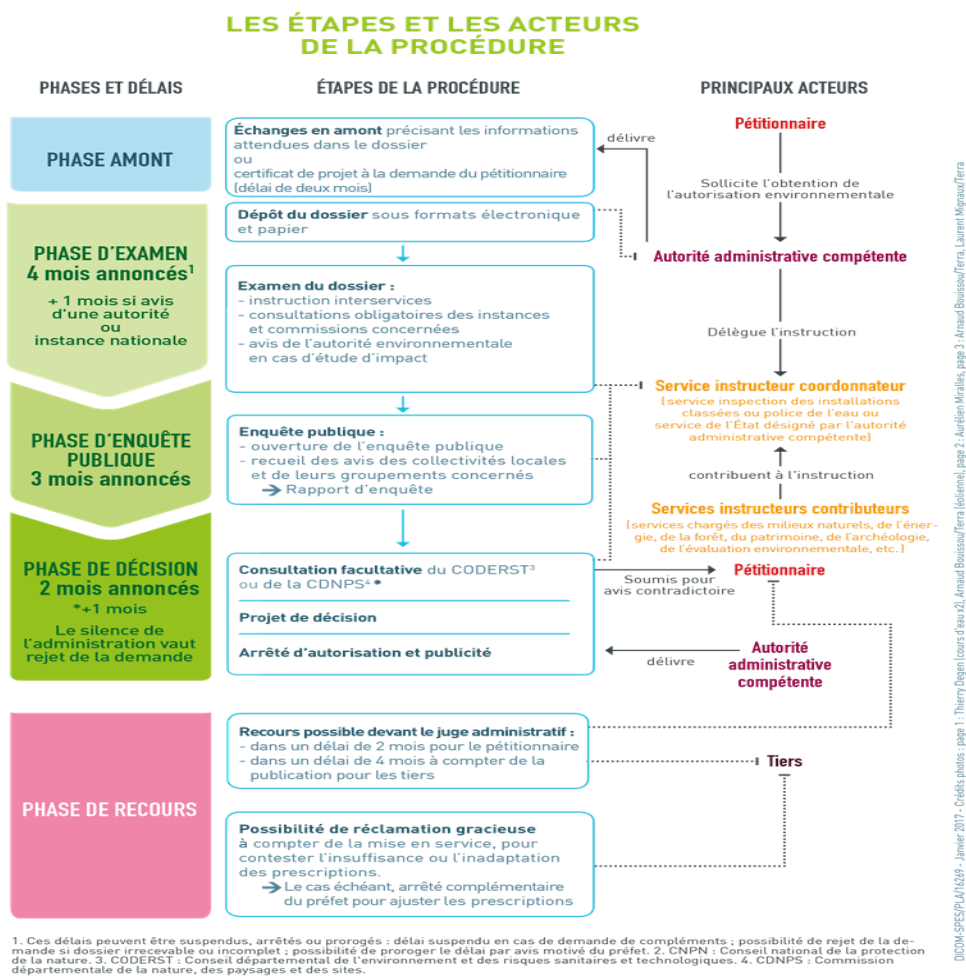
LES ÉTAPES ET LES ACTEURS DE LA PROCÉDURE

PHASES ET DÉLAIS

ÉTAPES DE LA PROCÉDURE

PRINCIPAUX ACTEURS

PHASE AMONT

Échanges en amont précisant les informations attendues dans le dossier
ou
certificat de projet à la demande du pétitionnaire (délai de deux mois)

délivre

Pétitionnaire

Sollicite l'obtention de l'autorisation environnementale

PHASE D'EXAMEN
4 mois annoncés$^1$
+ 1 mois si avis d'une autorité ou instance nationale

Dépôt du dossier sous formats électronique et papier

Autorité administrative compétente

Examen du dossier :
- instruction interservices
- consultations obligatoires des instances et commissions concernées
- avis de l'autorité environnementale en cas d'étude d'impact

Délègue l'instruction

Service instructeur coordonnateur
(service inspection des installations classées ou police de l'eau ou service de l'État désigné par l'autorité administrative compétente)

PHASE D'ENQUÊTE PUBLIQUE
3 mois annoncés

Enquête publique :
- ouverture de l'enquête publique
- recueil des avis des collectivités locales et de leurs groupements concernés
→ Rapport d'enquête

contribuent à l'instruction

Services instructeurs contributeurs
(services chargés des milieux naturels, de l'énergie, de la forêt, du patrimoine, de l'archéologie, de l'évaluation environnementale, etc.)

PHASE DE DÉCISION
2 mois annoncés
*+1 mois
Le silence de l'administration vaut rejet de la demande

Consultation facultative du CODERST$^3$ ou de la CDNPS$^4$ *

Projet de décision

Arrêté d'autorisation et publicité

Soumis pour avis contradictoire

Pétitionnaire

délivre

Autorité administrative compétente

PHASE DE RECOURS

Recours possible devant le juge administratif :
- dans un délai de 2 mois pour le pétitionnaire
- dans un délai de 4 mois à compter de la publication pour les tiers

Tiers

Possibilité de réclamation gracieuse à compter de la mise en service, pour contester l'insuffisance ou l'inadaptation des prescriptions.
→ Le cas échéant, arrêté complémentaire du préfet pour ajuster les prescriptions

1. Ces délais peuvent être suspendus, arrêtés ou prorogés : délai suspendu en cas de demande de compléments ; possibilité de rejet de la demande si dossier irrecevable ou incomplet ; possibilité de proroger le délai par avis motivé du préfet. 2. CNPN : Conseil national de la protection de la nature. 3. CODERST : Conseil départemental de l'environnement et des risques sanitaires et technologiques. 4. CDNPS : Commission départementale de la nature, des paysages et des sites.

DICOM-SPES/PLA/16269 - Janvier 2017 - Crédits photos : page 1 : Thierry Degen (cours d'eau x2), Arnaud Bouissou/Terra (éolienne), page 2 : Aurélien Mirailles, page 3 : Arnaud Bouissou/Terra, Laurent Mignaux/Terra